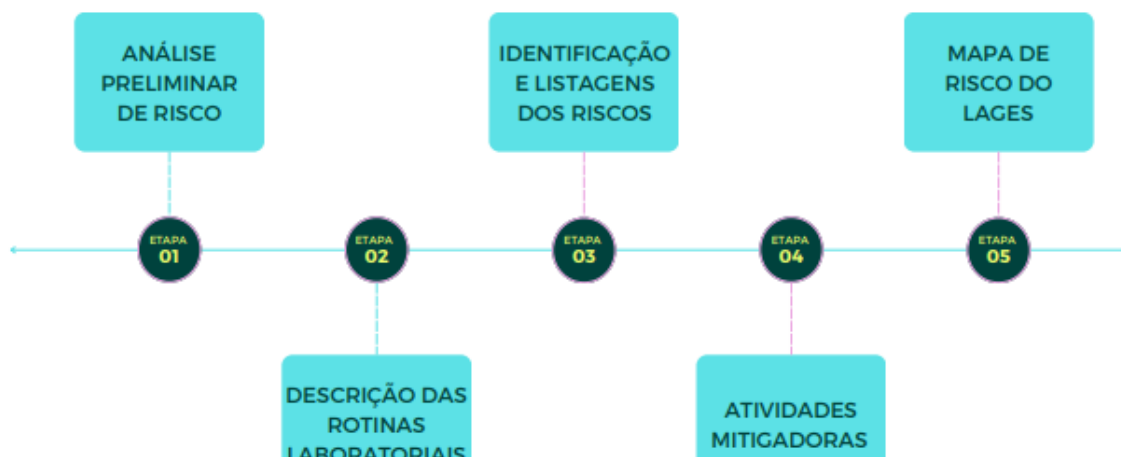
ANÁLISE PRELIMINAR DE RISCO

IDENTIFICAÇÃO E LISTAGENS DOS RISCOS

MAPA DE RISCO DO LAGES

ETAPA 01

ETAPA 02

ETAPA 03

ETAPA 04

ETAPA 05

DESCRIÇÃO DAS ROTINAS LABORATORIAIS

ATIVIDADES MITIGADORAS